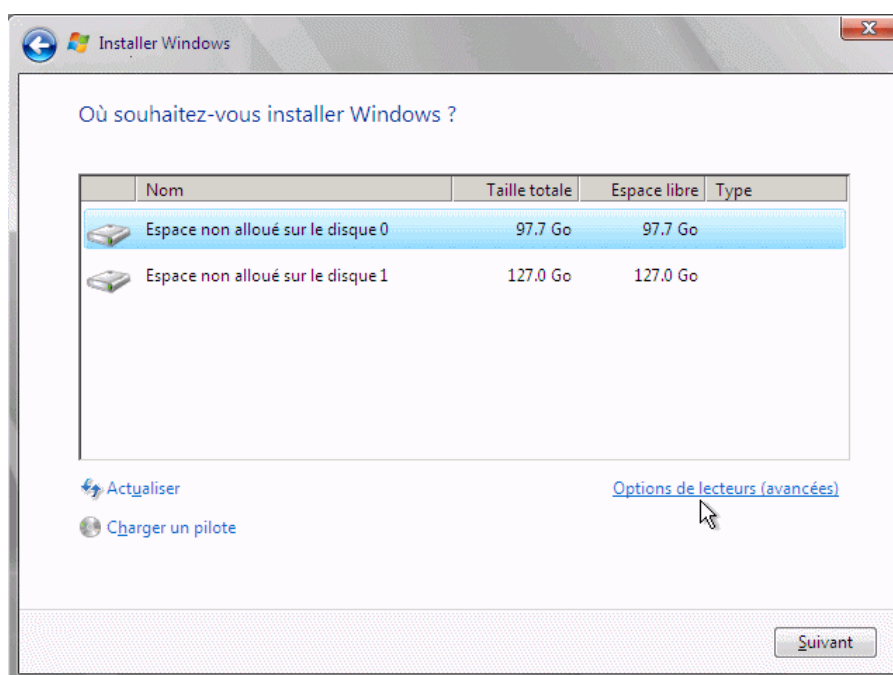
Installer Windows

Où souhaitez-vous installer Windows ?

| | Nom | Taille totale | Espace libre | Type |
|---|---|---|---|---|
| | Espace non alloué sur le disque 0 | 97.7 Go | 97.7 Go | |
| | Espace non alloué sur le disque 1 | 127.0 Go | 127.0 Go | |

Actualiser

Charger un pilote

Options de lecteurs (avancées)

Suivant